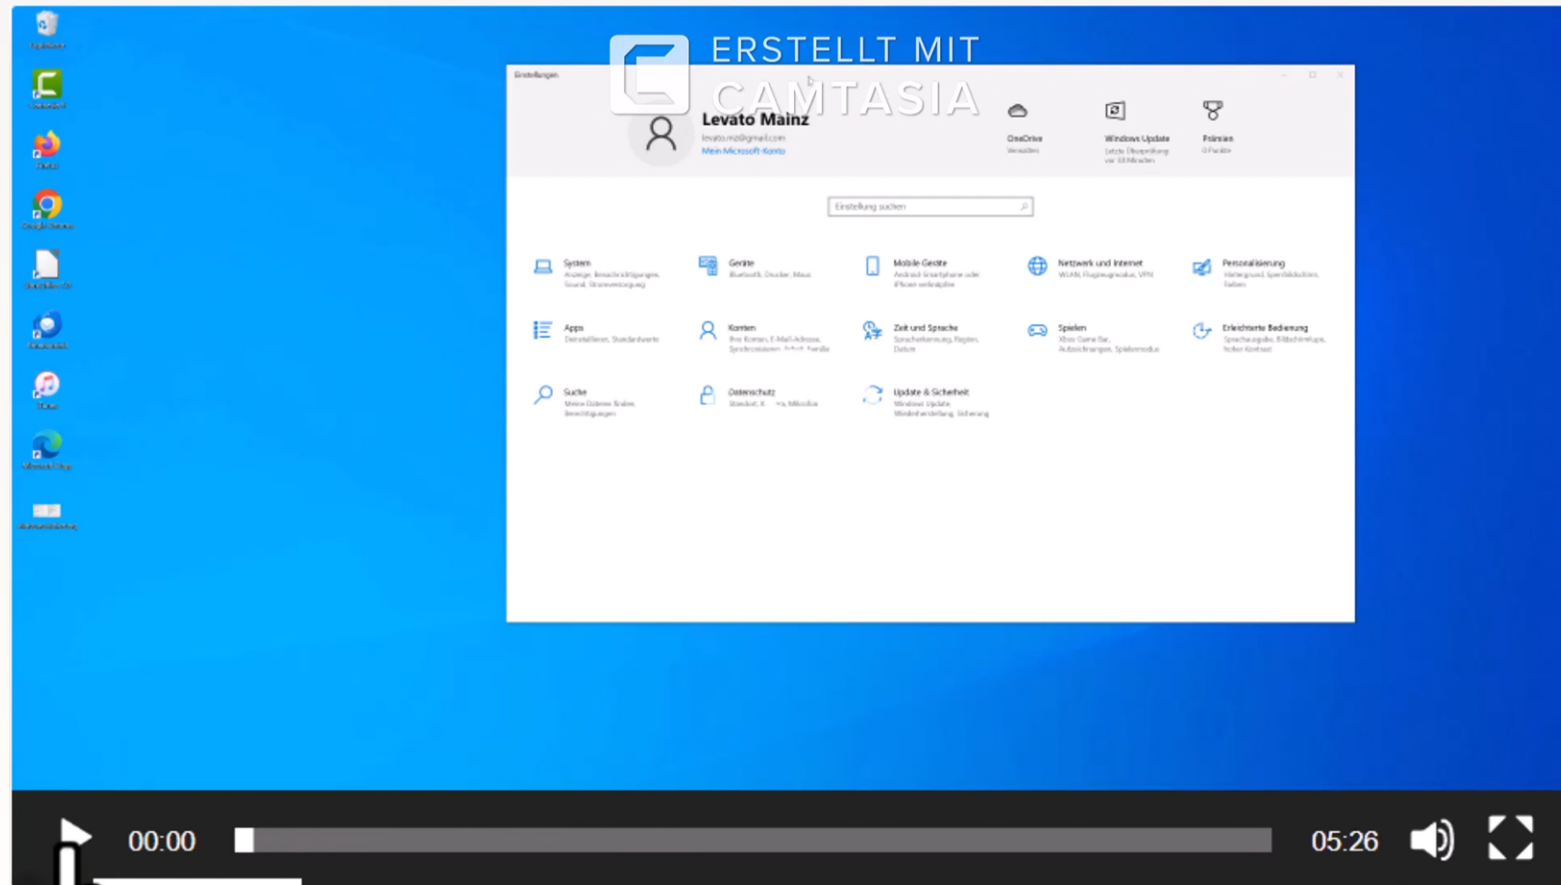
ERSTELLT MIT CAMTASIA

Einstellungen

Levato Mainz
levato.mz@gmail.com
Mein Microsoft-Konto

OneDrive
Verwalten

Windows Update
Letzte Überprüfung: vor 10 Minuten

Prämien
0 Punkte

Einstellung suchen

System
Anzeige, Benachrichtigungen, Sound, Stromversorgung

Geräte
Bluetooth, Drucker, Maus

Mobile Geräte
Android-Smartphone oder iPhone verknüpfen

Netzwerk und Internet
WLAN, Flugzeugmodus, VPN

Personalisierung
Hintergrund, Sperrbildschirm, Farben

Apps
Deinstallieren, Standardwerte

Konten
Ihre Konten, E-Mail-Adresse, Synchronisieren, Arbeit, Familie

Zeit und Sprache
Spracherkennung, Region, Datum

Spielen
Xbox Game Bar, Aufzeichnungen, Spielemodus

Erleichterte Bedienung
Sprachausgabe, Bildschirmlupe, hoher Kontrast

Suche
Meine Dateien finden, Berechtigungen

Datenschutz
Standort, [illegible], Mikrofon

Update & Sicherheit
Windows Update, Wiederherstellung, Sicherung

00:00
05:26